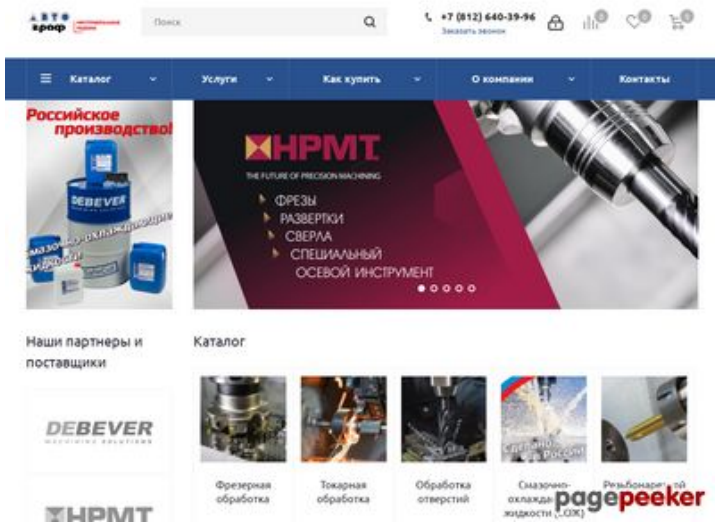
АВТО
граф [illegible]

Поиск

+7 (812) 640-39-96
Заказать звонок

0 0 0

Каталог
Услуги
Как купить
О компании
Контакты

Российское производство!
DEBEVER
Смазочно-охлаждающие жидкости

HPMT
THE FUTURE OF PRECISION MACHINING
ФРЕЗЫ
РАЗВЕРТКИ
СВЕРЛА
СПЕЦИАЛЬНЫЙ ОСЕВОЙ ИНСТРУМЕНТ

Наши партнеры и поставщики

DEBEVER
MACHINING SOLUTIONS

HPMT

Каталог

Фрезерная обработка

Токарная обработка

Обработка отверстий

Сделано в России
Смазочно-охлаждающие жидкости (СОЖ)

Резьбонарезной

pagepeeker